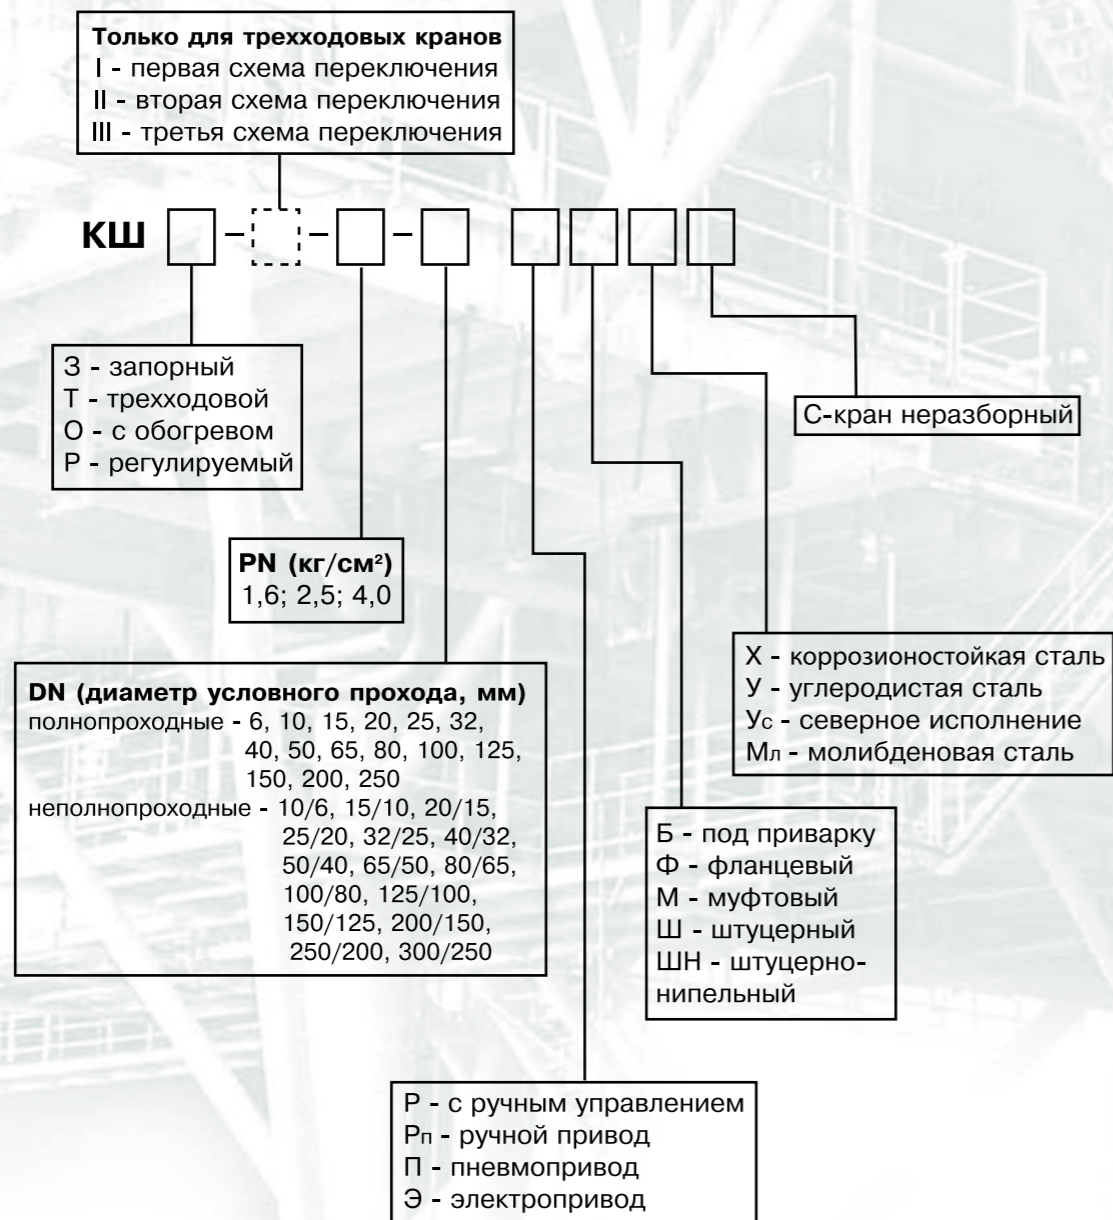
**Только для трехходовых кранов**
I - первая схема переключения
II - вторая схема переключения
III - третья схема переключения

КШ

З - запорный
Т - трехходовой
О - с обогревом
Р - регулируемый

С-кран неразборный

**PN (кг/см²)**
1,6; 2,5; 4,0

Х - коррозионостойкая сталь
У - углеродистая сталь
Ус - северное исполнение
Мл - молибденовая сталь

**DN (диаметр условного прохода, мм)**
полнопроходные - 6, 10, 15, 20, 25, 32, 40, 50, 65, 80, 100, 125, 150, 200, 250
неполнопроходные - 10/6, 15/10, 20/15, 25/20, 32/25, 40/32, 50/40, 65/50, 80/65, 100/80, 125/100, 150/125, 200/150, 250/200, 300/250

Б - под приварку
Ф - фланцевый
М - муфтовый
Ш - штуцерный
ШН - штуцерно-нипельный

Р - с ручным управлением
Рп - ручной привод
П - пневмопривод
Э - электропривод